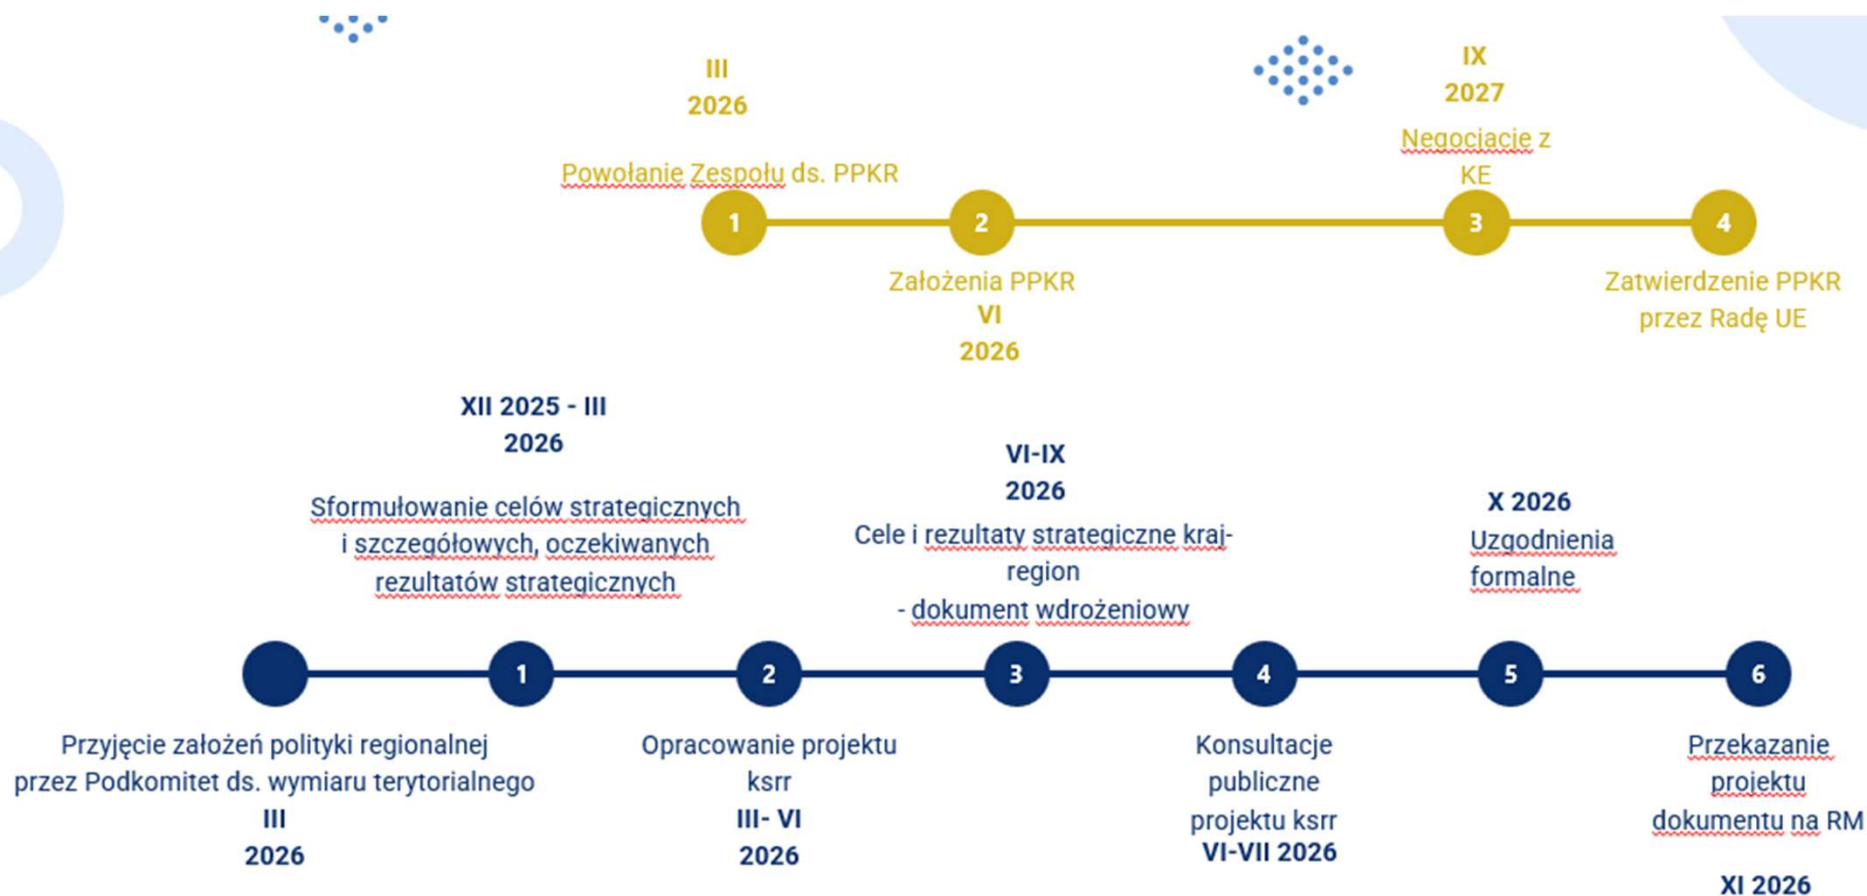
III
2026

Powołanie Zespołu ds. PPKR

IX
2027

Negocjacie z KE

1

2

3

4

Założenia PPKR
VI
2026

Zatwierdzenie PPKR przez Radę UE

XII 2025 - III
2026

Sformułowanie celów strategicznych i szczegółowych, oczekiwanych rezultatów strategicznych

VI-IX
2026

Cele i rezultaty strategiczne kraj-region
- dokument wdrożeniowy

X 2026
Uzgodnienia formalne

1

2

3

4

5

6

Przyjęcie założeń polityki regionalnej przez Podkomitet ds. wymiaru terytorialnego
III
2026

Opracowanie projektu ksrr
III- VI
2026

Konsultacje publiczne projektu ksrr
VI-VII 2026

Przekazanie projektu dokumentu na RM
XI 2026